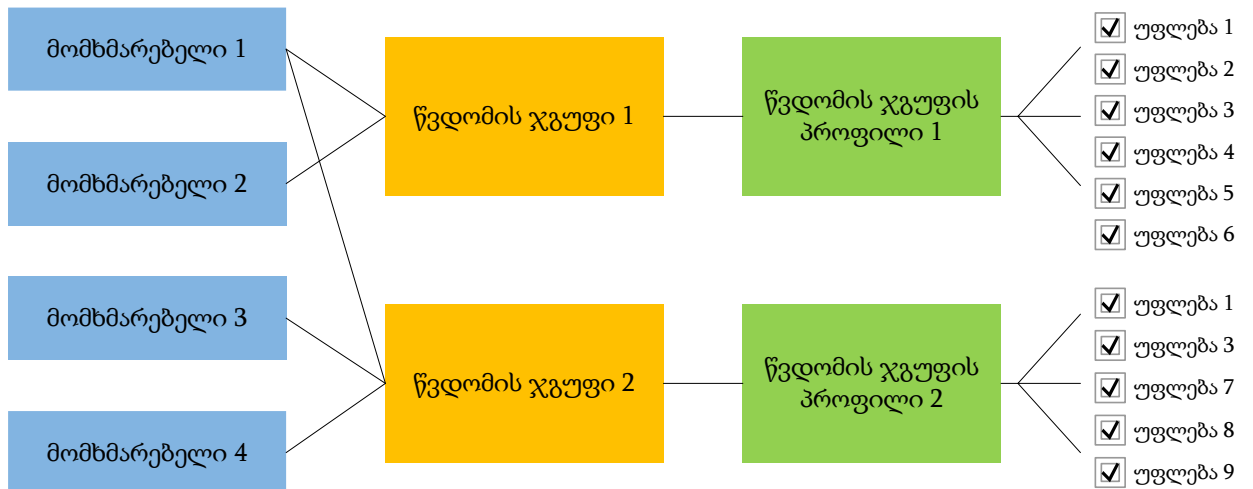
მომხმარებელი 1

მომხმარებელი 2

მომხმარებელი 3

მომხმარებელი 4

წვდომის ჯგუფი 1

წვდომის ჯგუფი 2

წვდომის ჯგუფის პროფილი 1

წვდომის ჯგუფის პროფილი 2

☑ უფლება 1
☑ უფლება 2
☑ უფლება 3
☑ უფლება 4
☑ უფლება 5
☑ უფლება 6

☑ უფლება 1
☑ უფლება 3
☑ უფლება 7
☑ უფლება 8
☑ უფლება 9